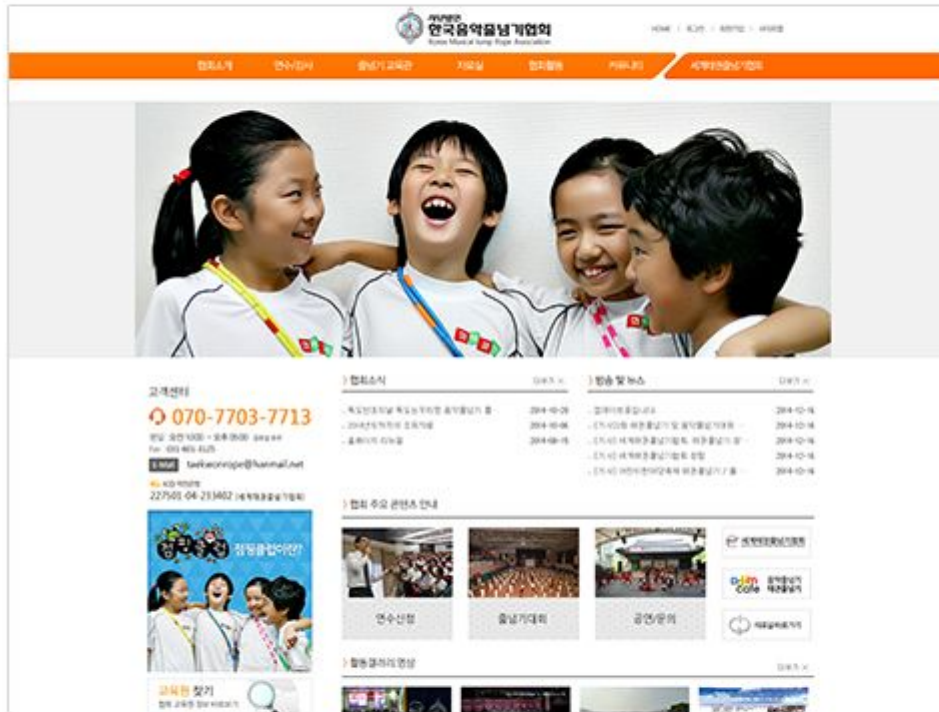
사단법인
한국음악줄넘기협회
Korea Musical Jump Rope Association

HOME | 로그인 | 회원가입 | 사이트맵

협회소개 | 연수/강사 | 줄넘기 교육관 | 자료실 | 협회활동 | 커뮤니티 | 세계태권줄넘기협회

고객센터
070-7703-7713
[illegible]
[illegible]
E-Mail taekwonrope@hanmail.net
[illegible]
227501-04-233402 (세계태권줄넘기협회)

협회소식
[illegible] 2014-10-29
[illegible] 2014-10-06
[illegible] 2014-08-15

방송 및 뉴스
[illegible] 2014-12-16
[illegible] 2014-12-16
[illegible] 2014-12-16
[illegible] 2014-12-16
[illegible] 2014-12-16

협회 주요 콘텐츠 안내

연수신청
줄넘기대회
공연/문의

세계태권줄넘기협회
Daum cafe
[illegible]

점등클럽이란?

활동갤러리 영상

교육원 찾기
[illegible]